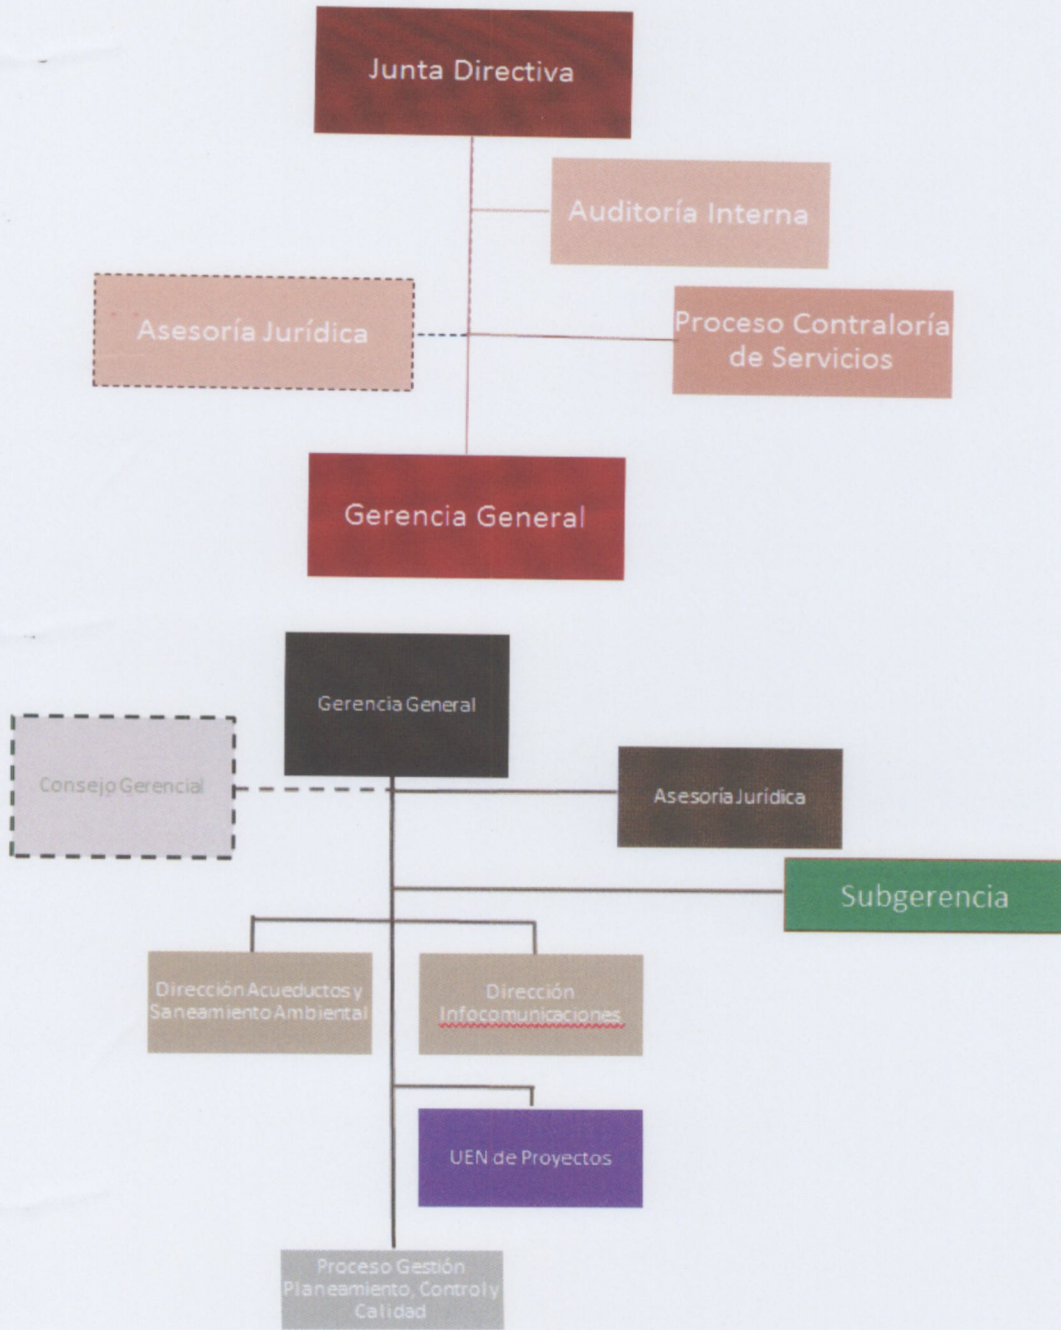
Junta Directiva

Auditoría Interna

Asesoría Jurídica

Proceso Contraloría de Servicios

Gerencia General

Gerencia General

Consejo Gerencial

Asesoría Jurídica

Subgerencia

Dirección Acueductos y Saneamiento Ambiental

Dirección Infocomunicaciones

UEN de Proyectos

Proceso Gestión Planeamiento, Control y Calidad